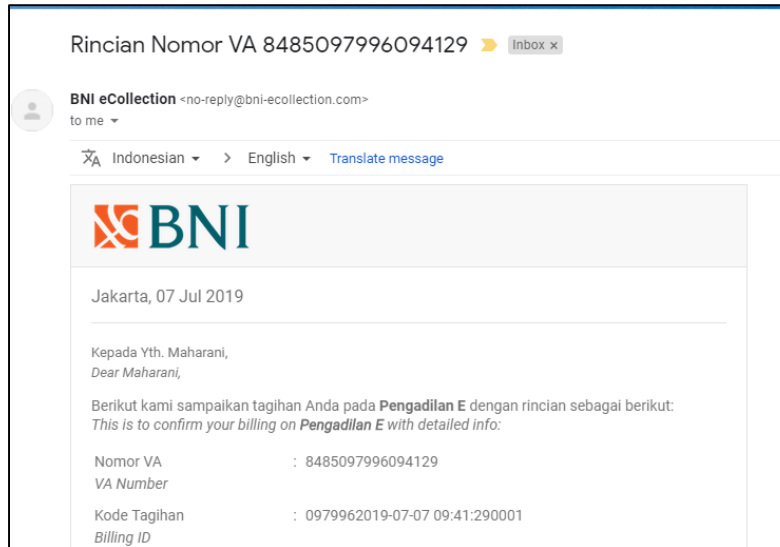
Rincian Nomor VA 8485097996094129 Inbox ×

BNI eCollection <no-reply@bni-ecollection.com>
to me

Indonesian > English Translate message

BNI

Jakarta, 07 Jul 2019

Kepada Yth. Maharani,
Dear Maharani,

Berikut kami sampaikan tagihan Anda pada **Pengadilan E** dengan rincian sebagai berikut:
This is to confirm your billing on **Pengadilan E** with detailed info:

| Nomor VA<br>VA Number | : 8485097996094129 |
|---|---|
| Kode Tagihan<br>Billing ID | : 0979962019-07-07 09:41:290001 |